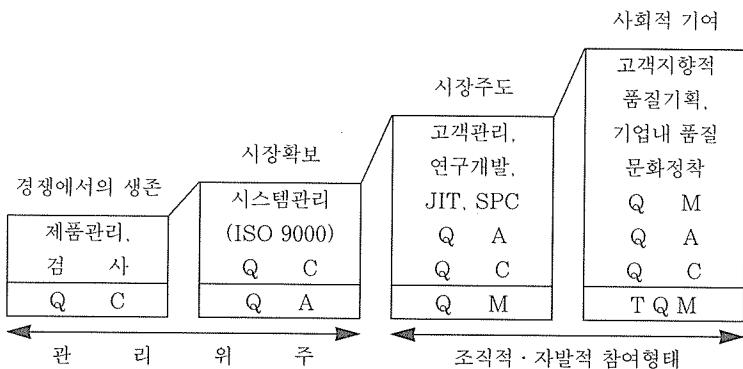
사회적 기여

시장주도

시장확보

경쟁에서의 생존

제품관리,
검 사
Q C

Q C

시스템관리
(ISO 9000)
Q C

Q A

고객관리,
연구개발,
JIT, SPC
Q A
Q C

Q M

고객지향적
품질기획,
기업내 품질
문화정착
Q M
Q A
Q C

T Q M

관 리 위 주

조직적 · 자발적 참여형태